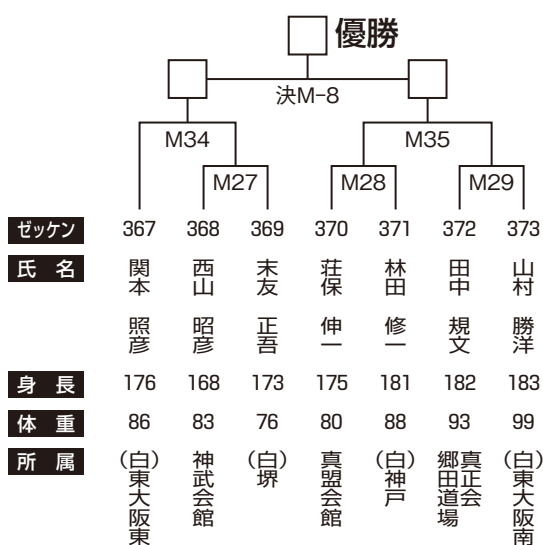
優勝

決M-8

M34

M35

M27

M28

M29

| ゼッケン | 367 | 368 | 369 | 370 | 371 | 372 | 373 |
|---|---|---|---|---|---|---|---|
| 氏名 | 関本 照彦 | 西山 昭彦 | 末友 正吾 | 荘保 伸一 | 林田 修一 | 田中 規文 | 山村 勝洋 |
| 身長 | 176 | 168 | 173 | 175 | 181 | 182 | 183 |
| 体重 | 86 | 83 | 76 | 80 | 88 | 93 | 99 |
| 所属 | (白)東大阪東 | 神武会館 | (白)堺 | 真盟会館 | (白)神戸 | 真正会郷田道場 | (白)東大阪南 |